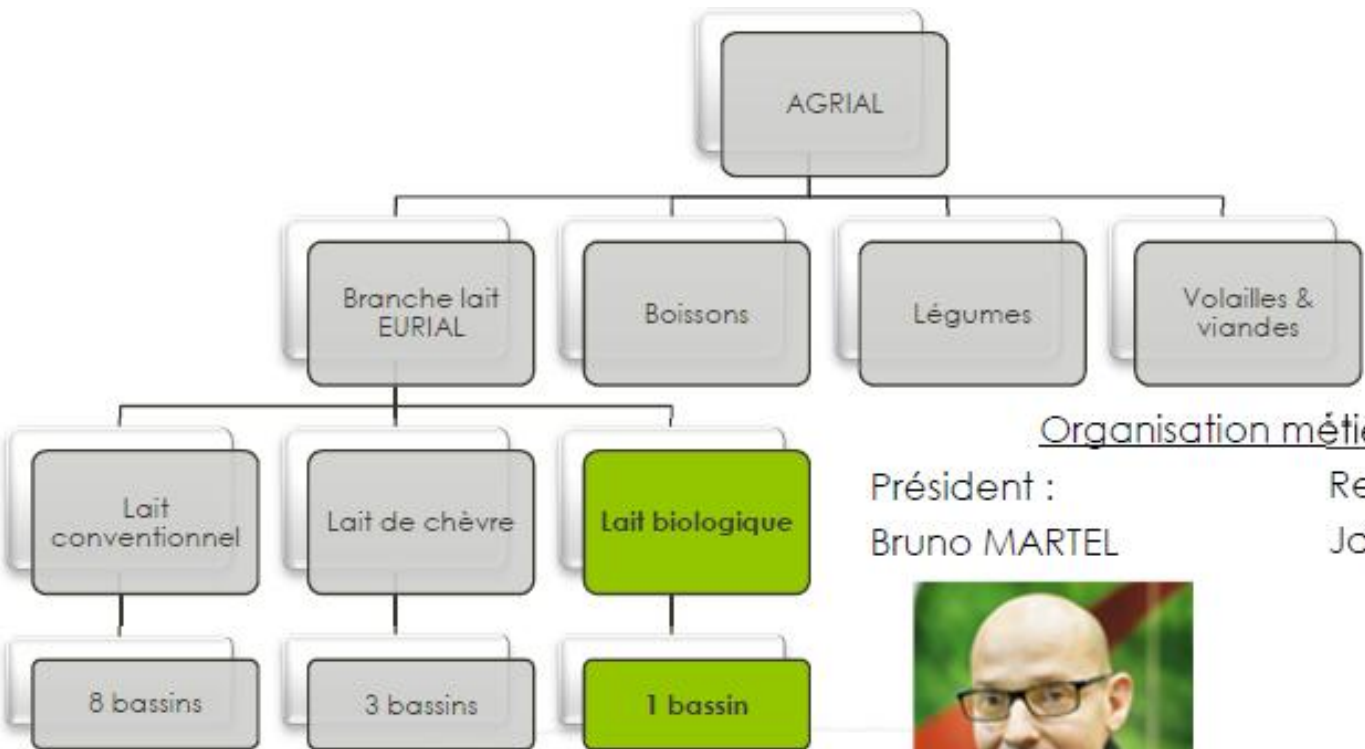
AGRIAL

Branche lait EURIAL

Boissons

Légumes

Volailles & viandes

Lait conventionnel

Lait de chèvre

Lait biologique

8 bassins

3 bassins

1 bassin

Organisation méti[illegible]

Président :

Bruno MARTEL

Re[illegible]

Jo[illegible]